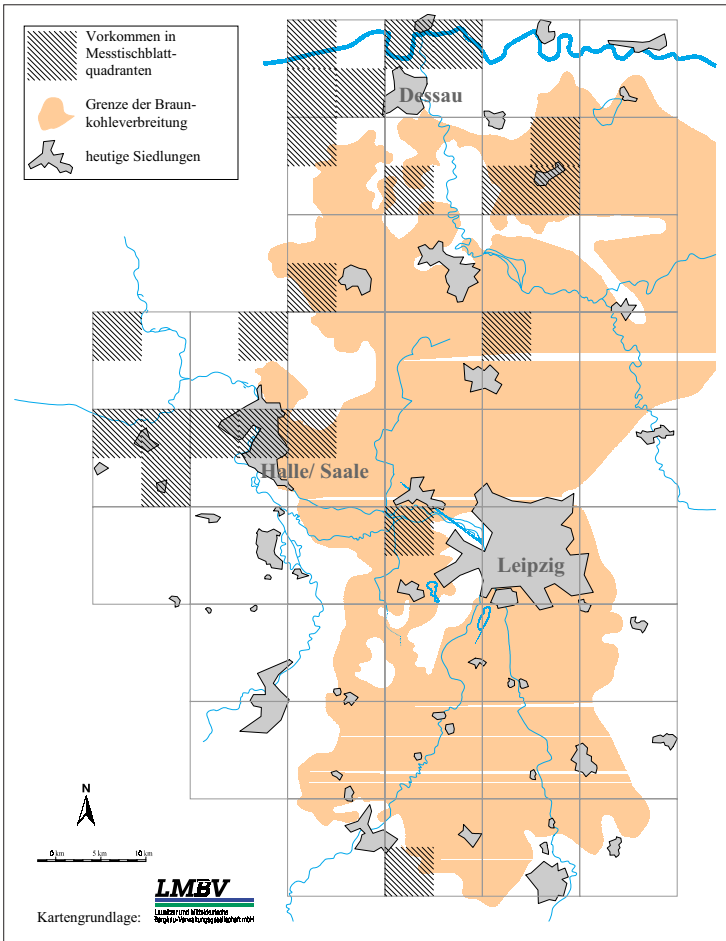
Vorkommen in Messtischblatt-quadranten

Grenze der Braunkohleverbreitung

heutige Siedlungen

Dessau

Halle/ Saale

Leipzig

N

0 km 5 km 10 km

Kartengrundlage: LMBV Lausitzer und Mitteldeutsche Bergbau-Verwaltungsgesellschaft mbH